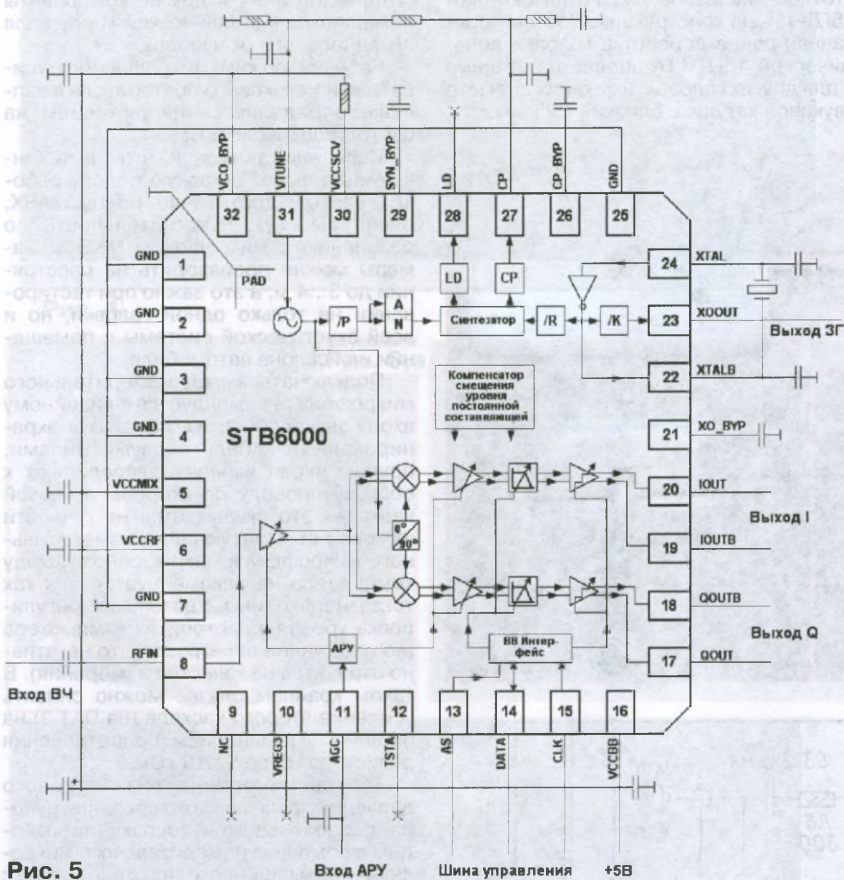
VCO_BYP
VTUNE
VCCSCV
SYN_BYP
LD
CP
CP_BYP
GND
32
31
30
29
28
27
26
25
PAD
GND
1
GND
2
GND
3
GND
4
VCCMIX
5
VCCRF
6
GND
7
RFIN
8
LD
CP
/P
A
N
Синтезатор
/R
/K
XTAL
24
XOOUT
23
Выход ЗГ
XTALB
22
XO_BYP
21
Компенсатор смещения уровня постоянной составляющей
STB6000
$0°$
$90°$
IOUT
20
Выход I
IOUTB
19
QOUTB
18
Выход Q
QOUT
17
АРУ
BB Интерфейс
Вход ВЧ
9
10
11
12
13
14
15
16
NC
VREG3
AGC
TSTA
AS
DATA
CLK
VCCBB
Рис. 5
Вход АРУ
Шина управления
+5В